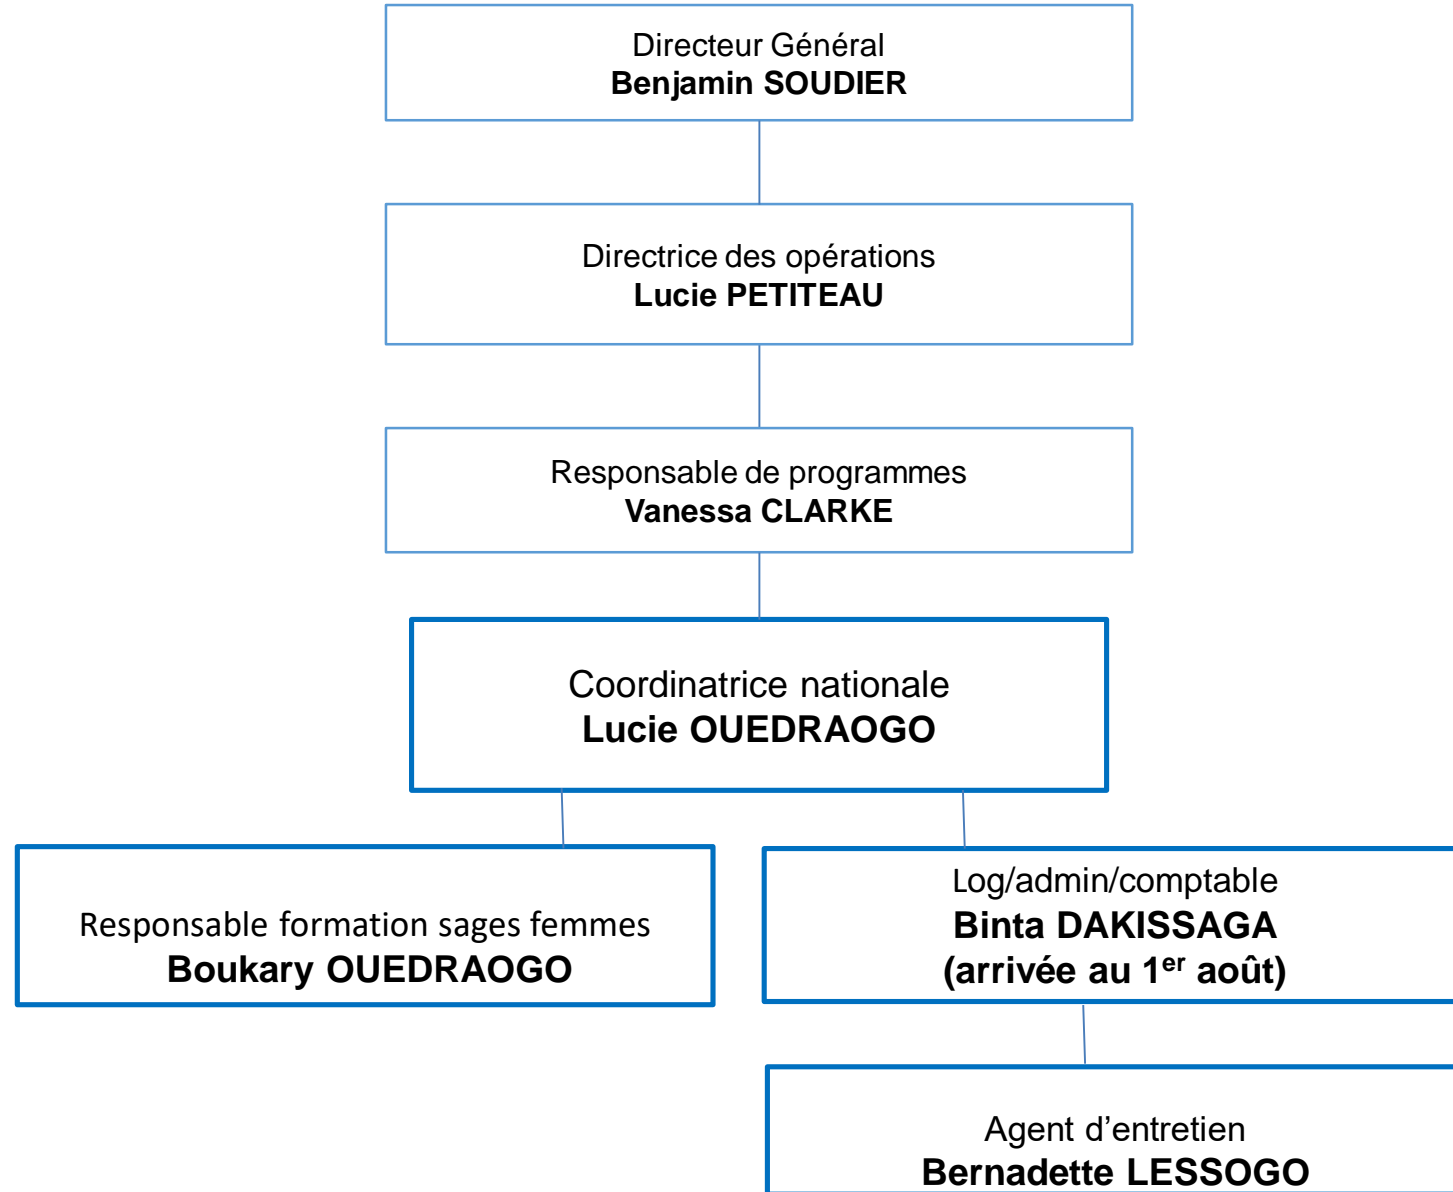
Directeur Général
**Benjamin SOUDIER**

Directrice des opérations
**Lucie PETITEAU**

Responsable de programmes
**Vanessa CLARKE**

Coordinatrice nationale
**Lucie OUEDRAOGO**

Responsable formation sages femmes
**Boukary OUEDRAOGO**

Log/admin/comptable
**Binta DAKISSAGA**
**(arrivée au 1$^{er}$ août)**

Agent d’entretien
**Bernadette LESSOGO**